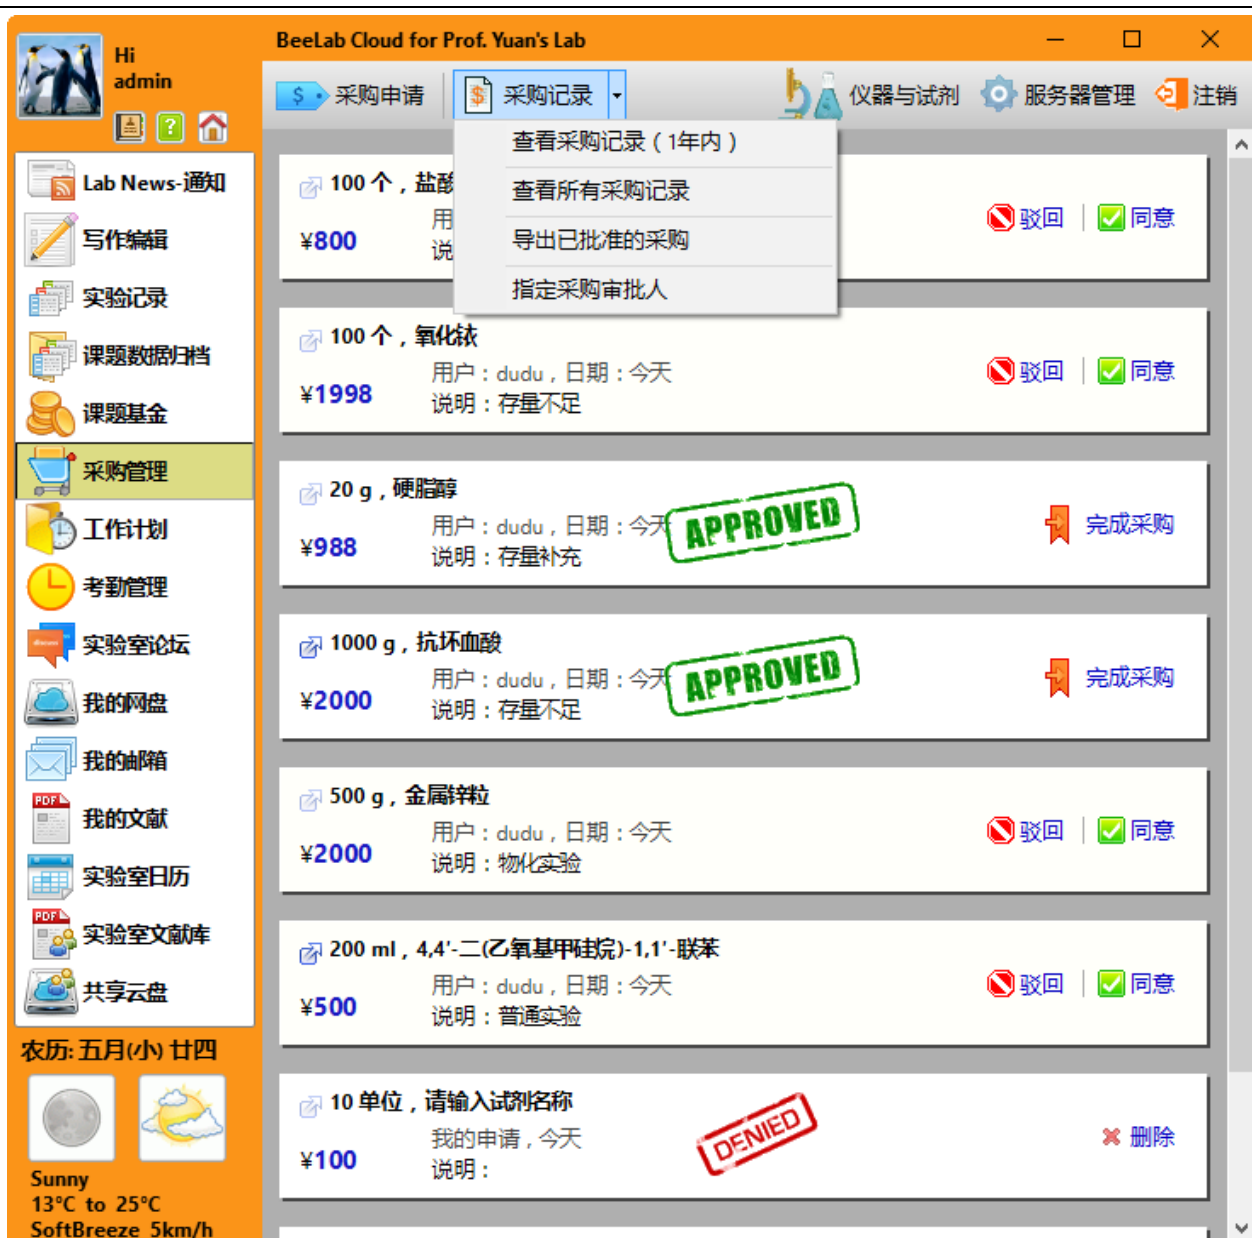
Hi
admin

BeeLab Cloud for Prof. Yuan's Lab

采购申请
采购记录
仪器与试剂
服务器管理
注销

查看采购记录（1年内）
查看所有采购记录
导出已批准的采购
指定采购审批人

Lab News-通知
写作编辑
实验记录
课题数据归档
课题基金
采购管理
工作计划
考勤管理
实验室论坛
我的网盘
我的邮箱
我的文献
实验室日历
实验室文献库
共享云盘

农历: 五月(小) 廿四

Sunny
13°C to 25°C
SoftBreeze 5km/h

100 个，盐酸
¥800
用
说
驳回 | 同意

100 个，氧化钛
¥1998
用户：dudu，日期：今天
说明：存量不足
驳回 | 同意

20 g，硬脂醇
¥988
用户：dudu，日期：今天
说明：存量补充
APPROVED
完成采购

1000 g，抗坏血酸
¥2000
用户：dudu，日期：今天
说明：存量不足
APPROVED
完成采购

500 g，金属锌粒
¥2000
用户：dudu，日期：今天
说明：物化实验
驳回 | 同意

200 ml，4,4'-二(乙氧基甲硅烷)-1,1'-联苯
¥500
用户：dudu，日期：今天
说明：普通实验
驳回 | 同意

10 单位，请输入试剂名称
¥100
我的申请，今天
说明：
DENIED
删除